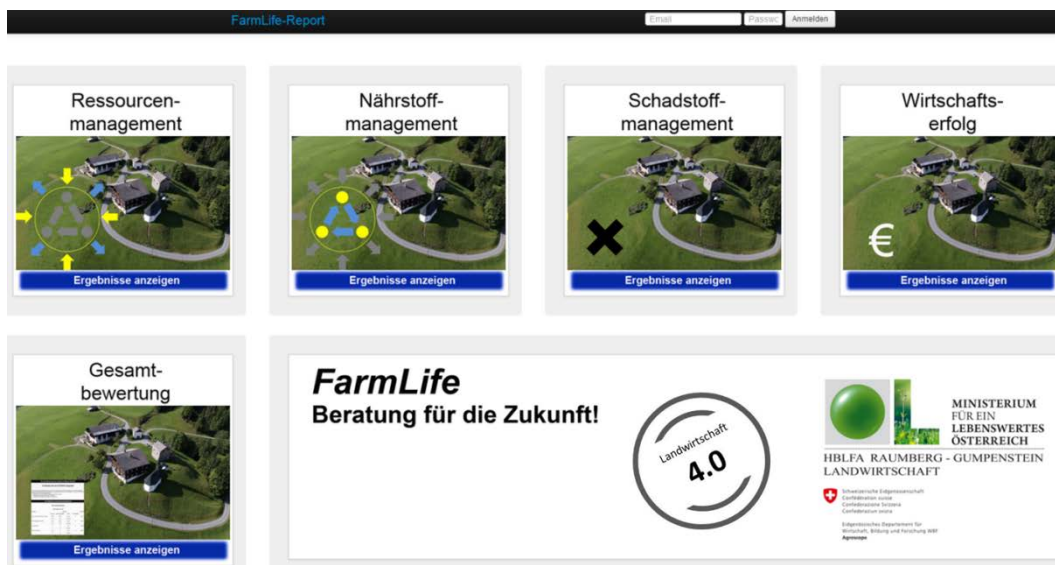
FarmLife-Report

Email Passwo Anmelden

Ressourcen-management

Ergebnisse anzeigen

Nährstoff-management

Ergebnisse anzeigen

Schadstoff-management

Ergebnisse anzeigen

Wirtschafts-erfolg

€

Ergebnisse anzeigen

Gesamt-bewertung

Ergebnisse anzeigen

FarmLife
Beratung für die Zukunft!

Landwirtschaft 4.0

MINISTERIUM FÜR EIN LEBENSWERTES ÖSTERREICH

HBLFA RAUMBERG - GUMPENSTEIN LANDWIRTSCHAFT

Schweizerische Eidgenossenschaft
Confédération suisse
Confederazione Svizzera
Confederaziun svizra

Eidgenössisches Departement für Wirtschaft, Bildung und Forschung WBF
Agroscope